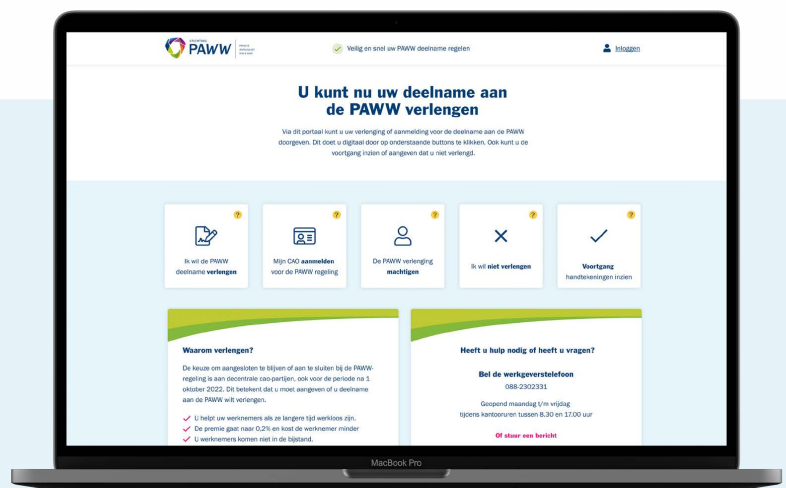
PAWW

Veilig en snel uw PAWW deelname regelen

Inloggen

U kunt nu uw deelname aan de PAWW verlengen

Via dit portaal kunt u uw verlenging of aanmelding voor de deelname aan de PAWW doorgeven. Dit doet u digitaal door op onderstaande buttons te klikken. Ook kunt u de voortgang inzien of aangeven dat u niet verlengd.

?
Ik wil de PAWW deelname **verlengen**

?
Mijn CAO **aanmelden** voor de PAWW regeling

?
De PAWW verlenging **machtigen**

?
Ik wil **niet verlengen**

?
**Voortgang** handtekeningen inzien

Waarom verlengen?

De keuze om aangesloten te blijven of aan te sluiten bij de PAWW-regeling is aan decentrale cao-partijen, ook voor de periode na 1 oktober 2022. Dit betekent dat u moet aangeven of u deelname aan de PAWW wilt verlengen.

U helpt uw werknemers als ze langere tijd werkloos zijn.
De premie gaat naar 0,2% en kost de werknemer minder
U werknemers komen niet in de bijstand.

Heeft u hulp nodig of heeft u vragen?

Bel de werkgeverstelefoon
088-2302331

Geopend maandag t/m vrijdag tijdens kantooruren tussen 8.30 en 17.00 uur

Of stuur een bericht

MacBook Pro